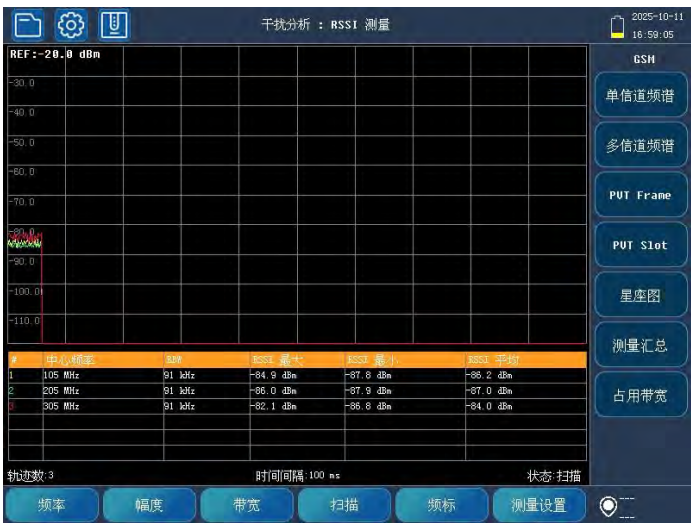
干扰分析 : RSSI 测量

2025-10-11
16:59:05

REF:-20.0 dBm

-30.0
-40.0
-50.0
-60.0
-70.0
-80.0
-90.0
-100.0
-110.0

| # | 中心频率 | RBW | RSSI 最大 | RSSI 最小 | RSSI 平均 |
|---|---|---|---|---|---|
| 1 | 105 MHz | 91 kHz | -84.9 dBm | -87.8 dBm | -86.2 dBm |
| 2 | 205 MHz | 91 kHz | -86.0 dBm | -87.9 dBm | -87.0 dBm |
| 3 | 305 MHz | 91 kHz | -82.1 dBm | -86.8 dBm | -84.0 dBm |

轨迹数:3
时间间隔:100 ms
状态:扫描

GSM
单信道频谱
多信道频谱
PVT Frame
PVT Slot
星座图
测量汇总
占用带宽

频率
幅度
带宽
扫描
频标
测量设置